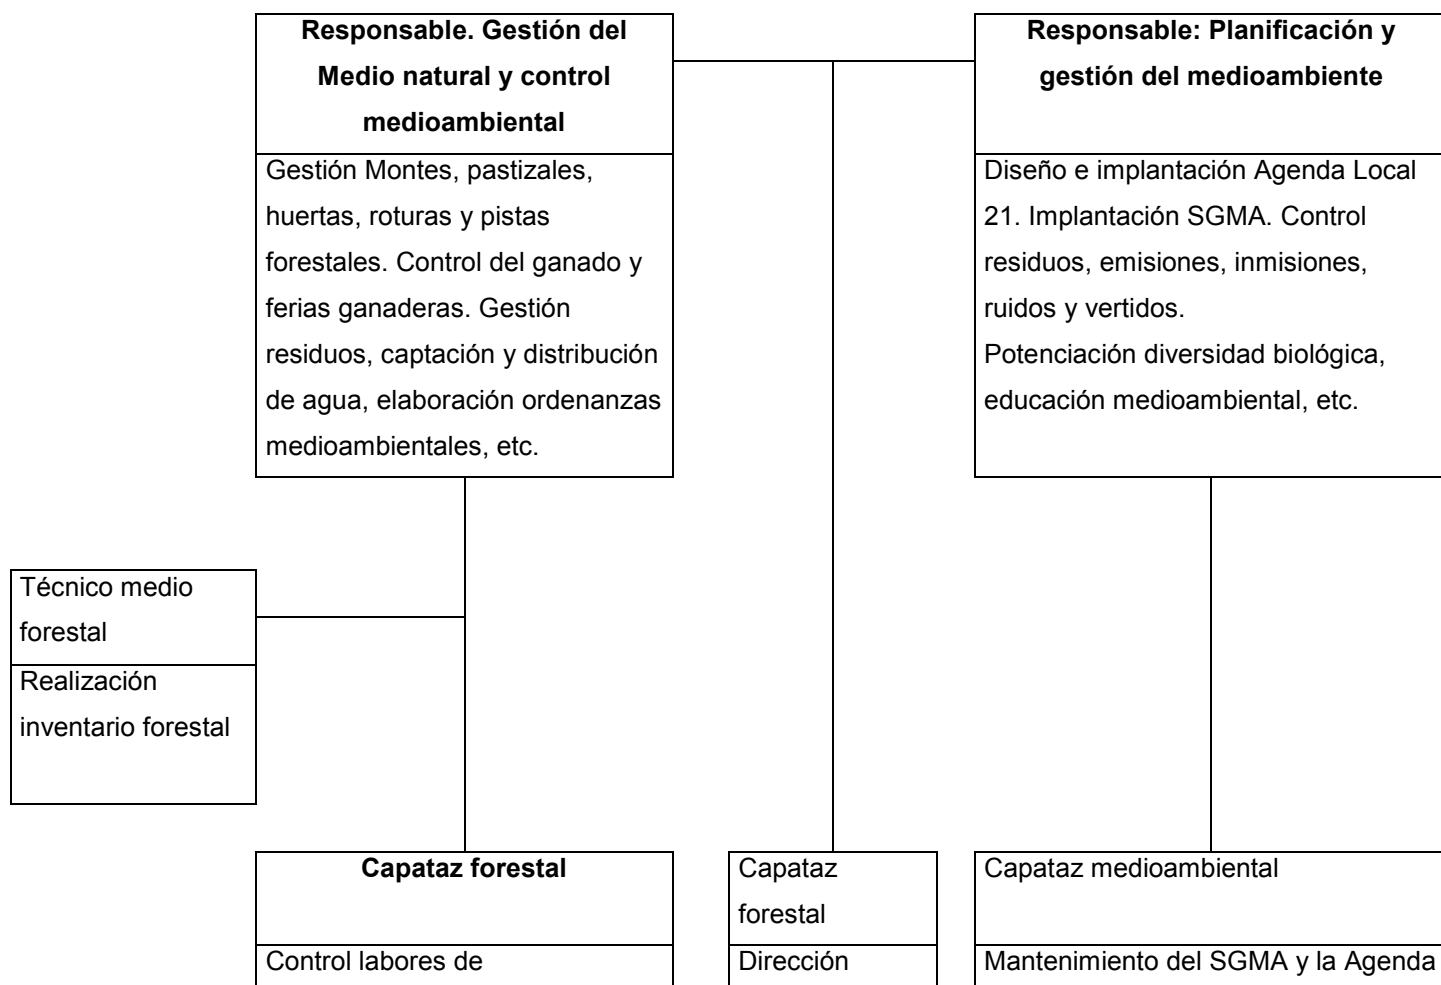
Responsable. Gestión del Medio natural y control medioambiental

Gestión Montes, pastizales, huertas, roturas y pistas forestales. Control del ganado y ferias ganaderas. Gestión residuos, captación y distribución de agua, elaboración ordenanzas medioambientales, etc.

Responsable: Planificación y gestión del medioambiente

Diseño e implantación Agenda Local 21. Implantación SGMA. Control residuos, emisiones, inmisiones, ruidos y vertidos.
Potenciación diversidad biológica, educación medioambiental, etc.

Técnico medio forestal

Realización inventario forestal

Capataz forestal

Control labores de

Capataz forestal

Dirección

Capataz medioambiental

Mantenimiento del SGMA y la Agenda